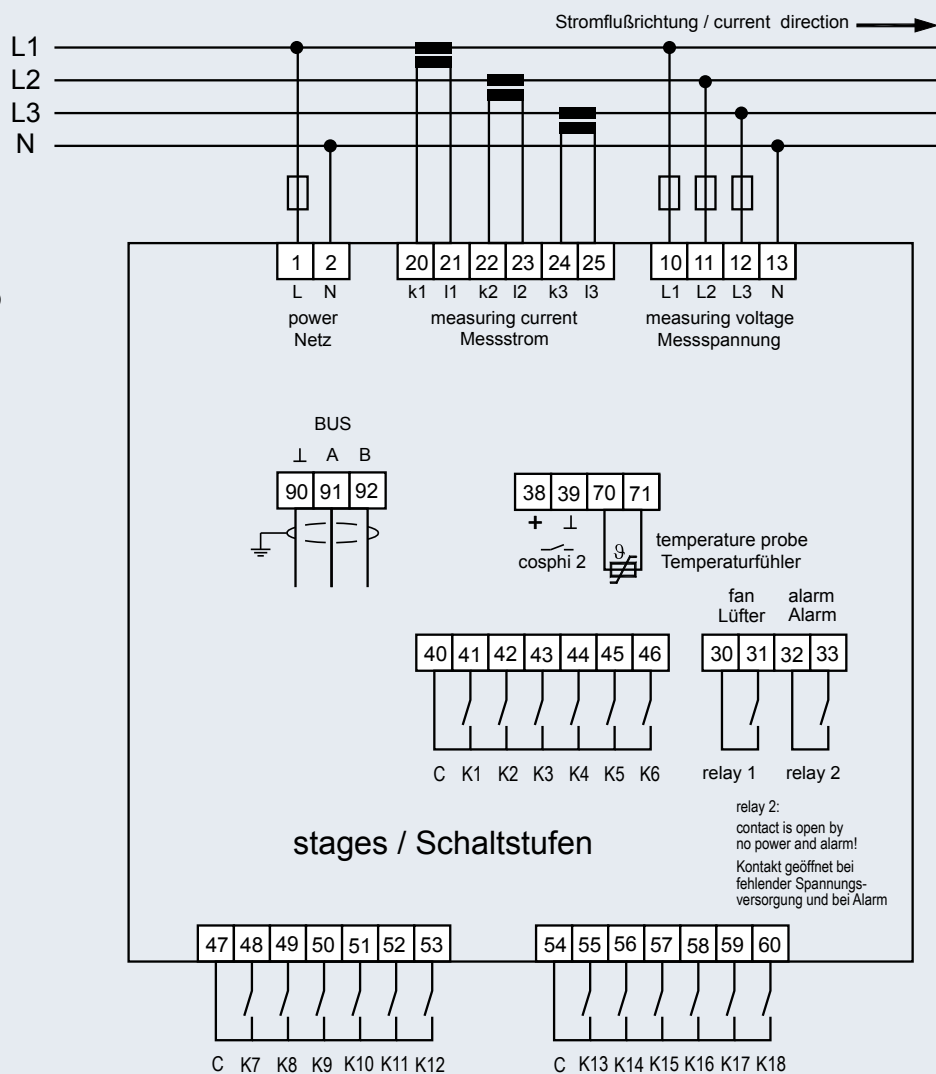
Stromflußrichtung / current direction

L1
L2
L3
N

1 2
L N
power
Netz

20 21 22 23 24 25
k1 l1 k2 l2 k3 l3
measuring current
Messstrom

10 11 12 13
L1 L2 L3 N
measuring voltage
Messspannung

BUS
⊥ A B
90 91 92

38 39 70 71
+ ⊥
cosphi 2
$\vartheta$
temperature probe
Temperaturfühler

fan
Lüfter
alarm
Alarm

40 41 42 43 44 45 46
C K1 K2 K3 K4 K5 K6

30 31 32 33
relay 1 relay 2

relay 2:
contact is open by no power and alarm!
Kontakt geöffnet bei fehlender Spannungsversorgung und bei Alarm

stages / Schaltstufen

47 48 49 50 51 52 53
C K7 K8 K9 K10 K11 K12

54 55 56 57 58 59 60
C K13 K14 K15 K16 K17 K18